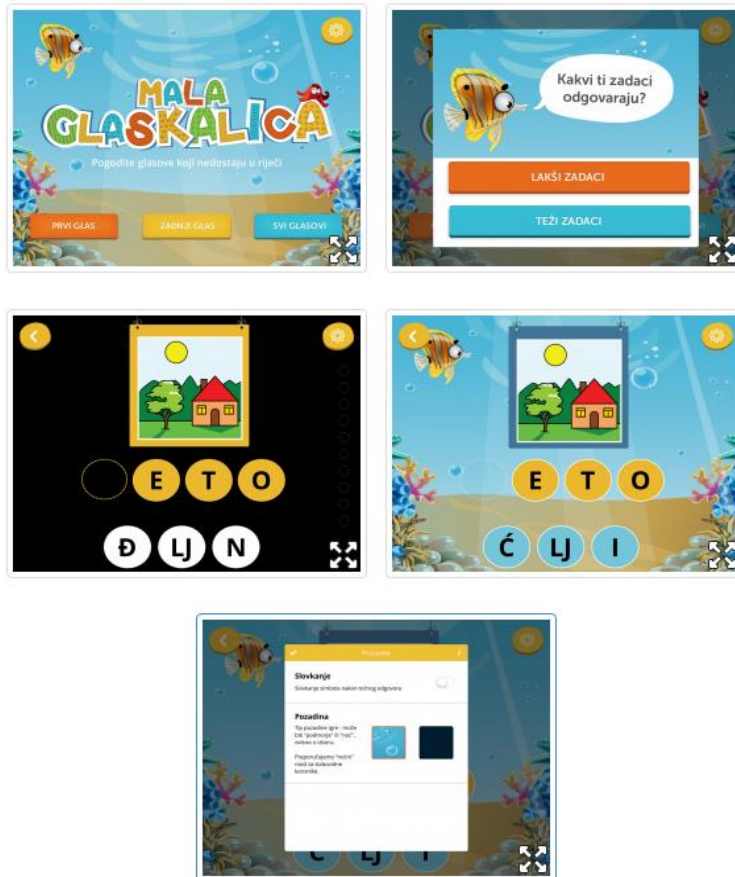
MALA GLASKALICA

Pogodite glasove koji nedostaju u riječi

PRVI GLAS

ZADNJI GLAS

SVI GLASOVI

Kakvi ti zadaci odgovaraju?

LAKŠI ZADACI

TEŽI ZADACI

E T O

Đ LJ N

E T O

Ć LJ I

Postavke

Slovkanje

Slovkanje simbola nakon točnog odgovora

Pozadina

Tip pozadine igre - može biti "podmorje" ili "noć", ovisno o izboru.

Preporučujemo "noćni" mod za slabovidne korisnike.

C LJ I